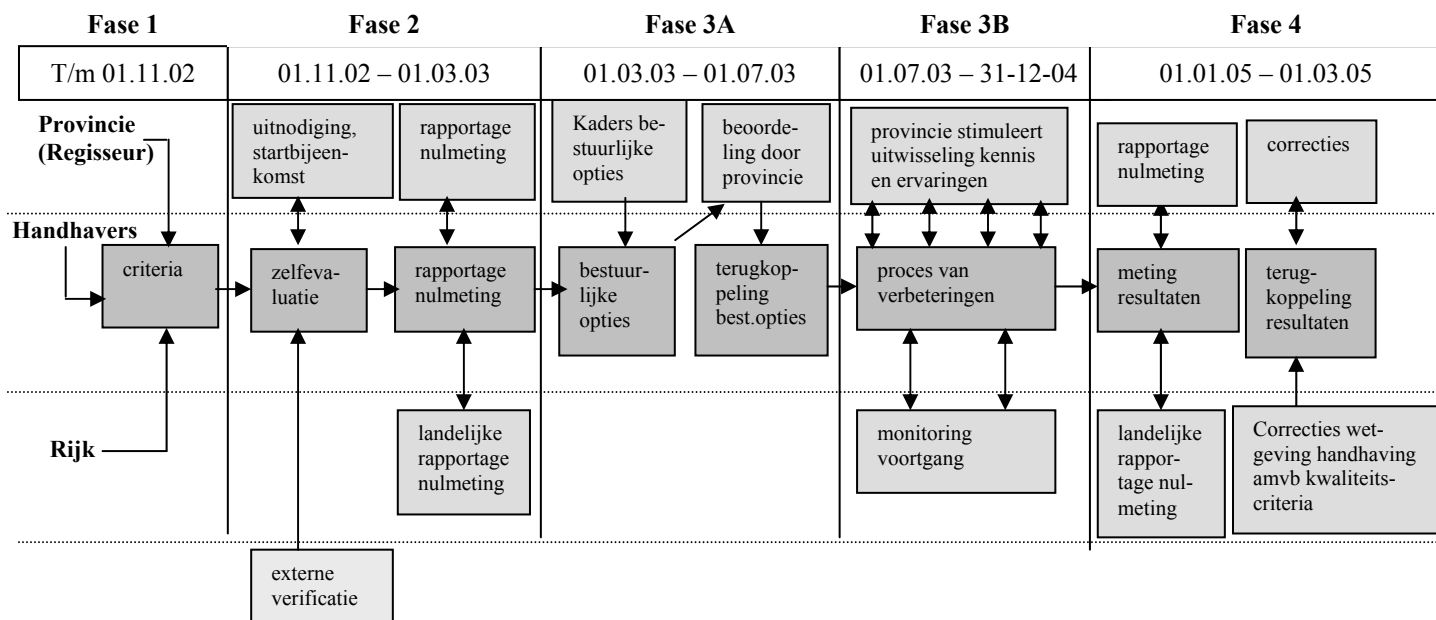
Fase 1

Fase 2

Fase 3A

Fase 3B

Fase 4

T/m 01.11.02

01.11.02 – 01.03.03

01.03.03 – 01.07.03

01.07.03 – 31-12-04

01.01.05 – 01.03.05

Provincie (Regisseur)

uitnodiging, startbijeenkomst

rapportage nulmeting

Kaders bestuurlijke opties

beoordeling door provincie

provincie stimuleert uitwisseling kennis en ervaringen

rapportage nulmeting

correcties

Handhavers

criteria

zelfevaluatie

rapportage nulmeting

bestuurlijke opties

terugkoppeling best.opties

proces van verbeteringen

meting resultaten

terugkoppeling resultaten

landelijke rapportage nulmeting

monitoring voortgang

landelijke rapportage nulmeting

Correcties wetgeving handhaving amvb kwaliteitscriteria

Rijk

externe verificatie